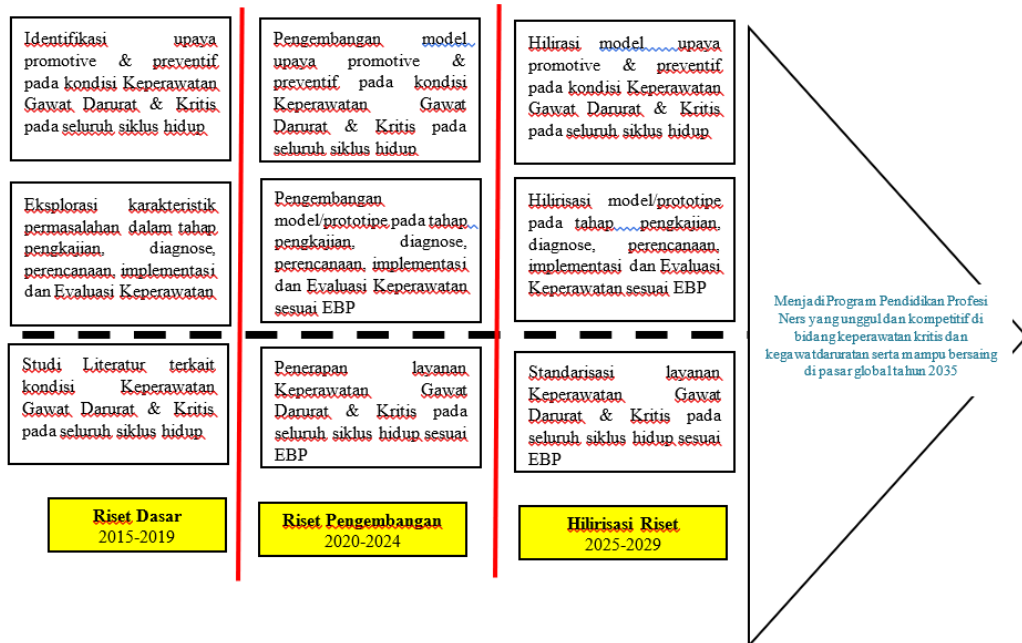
Identifikasi upaya promotive & preventif pada kondisi Keperawatan Gawat Darurat & Kritis pada seluruh siklus hidup

Eksplorasi karakteristik permasalahan dalam tahap pengkajian, diagnose, perencanaan, implementasi dan Evaluasi Keperawatan

Studi Literatur terkait kondisi Keperawatan Gawat Darurat & Kritis pada seluruh siklus hidup

Riset Dasar
2015-2019

Pengembangan model upaya promotive & preventif pada kondisi Keperawatan Gawat Darurat & Kritis pada seluruh siklus hidup

Pengembangan model/prototipe pada tahap pengkajian, diagnose, perencanaan, implementasi dan Evaluasi Keperawatan sesuai EBP

Penerapan layanan Keperawatan Gawat Darurat & Kritis pada seluruh siklus hidup sesuai EBP

Riset Pengembangan
2020-2024

Hilirasi model upaya promotive & preventif pada kondisi Keperawatan Gawat Darurat & Kritis pada seluruh siklus hidup

Hilirisasi model/prototipe pada tahap pengkajian, diagnose, perencanaan, implementasi dan Evaluasi Keperawatan sesuai EBP

Standarisasi layanan Keperawatan Gawat Darurat & Kritis pada seluruh siklus hidup sesuai EBP

Hilirisasi Riset
2025-2029

Menjadi Program Pendidikan Profesi Ners yang unggul dan kompetitif di bidang keperawatan kritis dan kegawatdaruratan serta mampu bersaing di pasar global tahun 2035